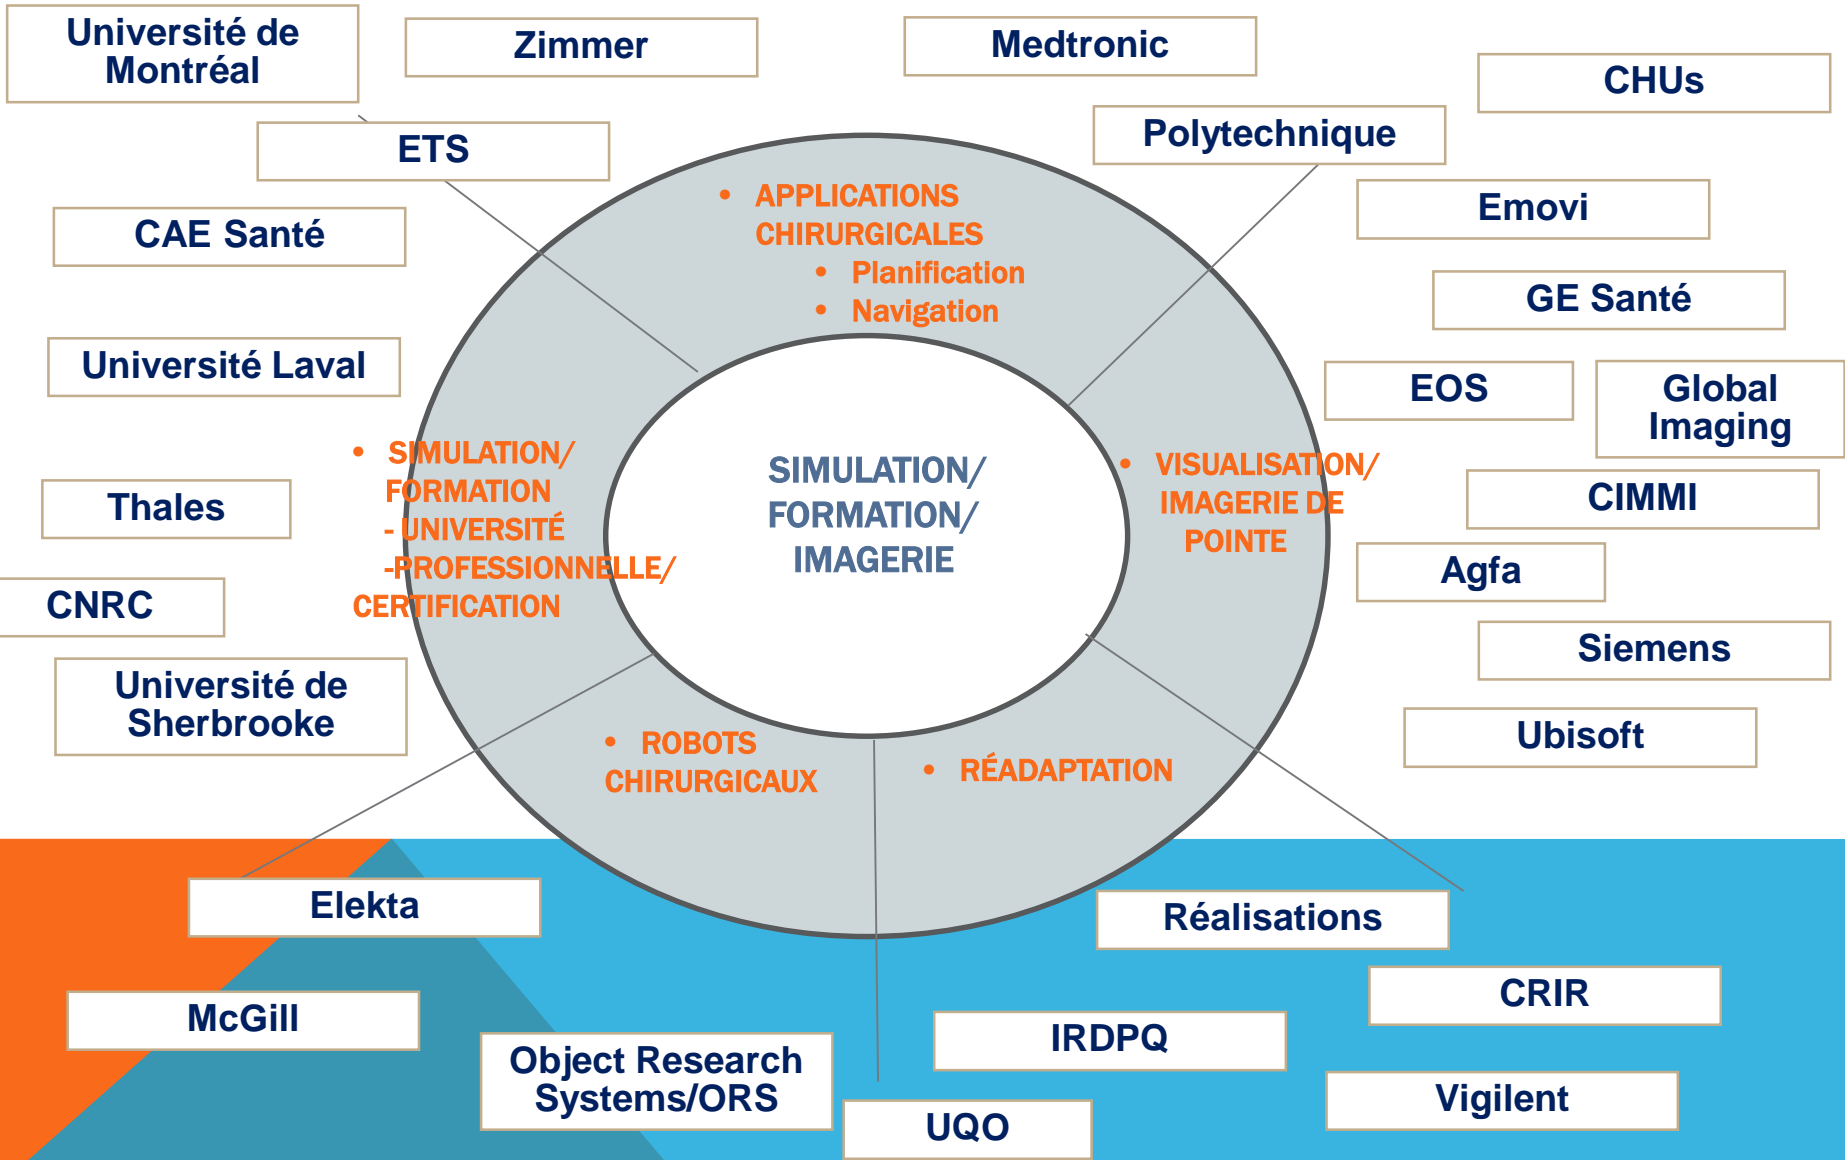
Université de Montréal

Zimmer

Medtronic

CHUs

ETS

Polytechnique

Emovi

CAE Santé

GE Santé

Université Laval

EOS

Global Imaging

Thales

CIMMI

CNRC

Agfa

Siemens

Université de Sherbrooke

Ubisoft

- APPLICATIONS CHIRURGICALES
  - Planification
  - Navigation

- SIMULATION/ FORMATION - UNIVERSITÉ -PROFESSIONNELLE/ CERTIFICATION

SIMULATION/ FORMATION/ IMAGERIE

- VISUALISATION/ IMAGERIE DE POINTE

- ROBOTS CHIRURGICAUX

- RÉADAPTATION

Elekta

Réalisations

McGill

CRIR

Object Research Systems/ORS

IRDPQ

UQO

Vigilent